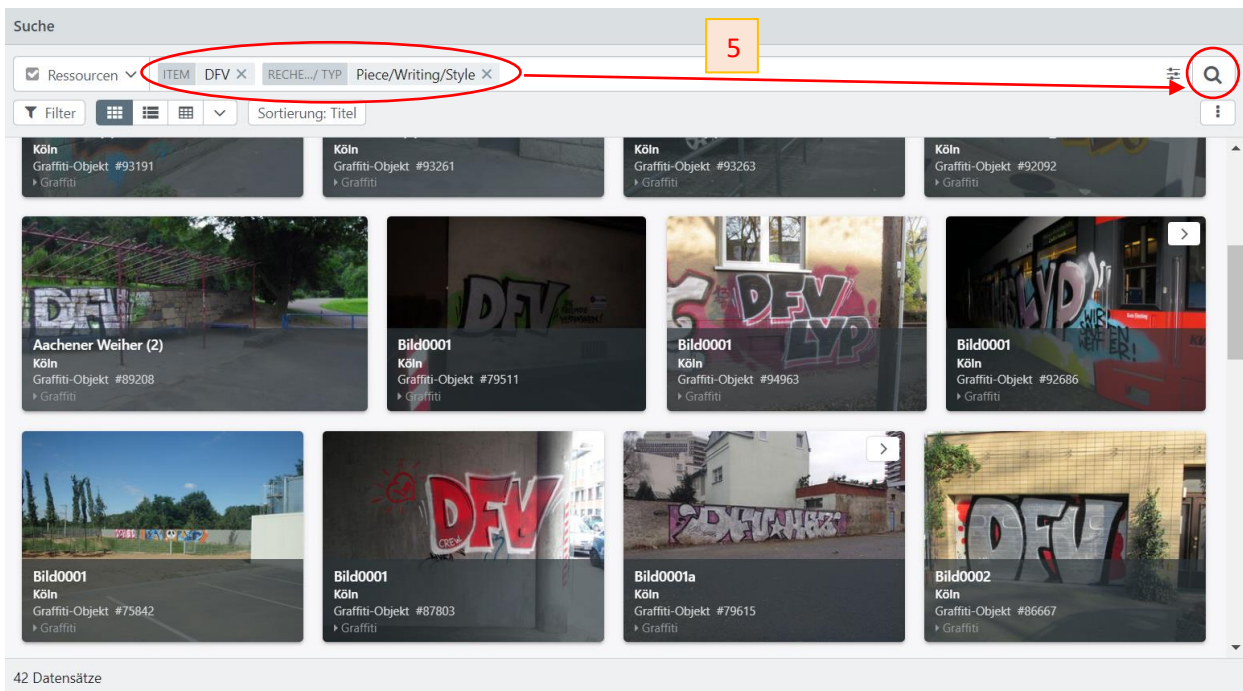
Suche

5

Ressourcen ITEM DFV × RECHE.../ TYP Piece/Writing/Style ×

Filter Sortierung: Titel

Köln
Graffiti-Objekt #93191
▸ Graffiti

Köln
Graffiti-Objekt #93261
▸ Graffiti

Köln
Graffiti-Objekt #93263
▸ Graffiti

Köln
Graffiti-Objekt #92092
▸ Graffiti

Aachener Weiher (2)
Köln
Graffiti-Objekt #89208
▸ Graffiti

Bild0001
Köln
Graffiti-Objekt #79511
▸ Graffiti

Bild0001
Köln
Graffiti-Objekt #94963
▸ Graffiti

Bild0001
Köln
Graffiti-Objekt #92686
▸ Graffiti

Bild0001
Köln
Graffiti-Objekt #75842
▸ Graffiti

Bild0001
Köln
Graffiti-Objekt #87803
▸ Graffiti

Bild0001a
Köln
Graffiti-Objekt #79615
▸ Graffiti

Bild0002
Köln
Graffiti-Objekt #86667
▸ Graffiti

42 Datensätze